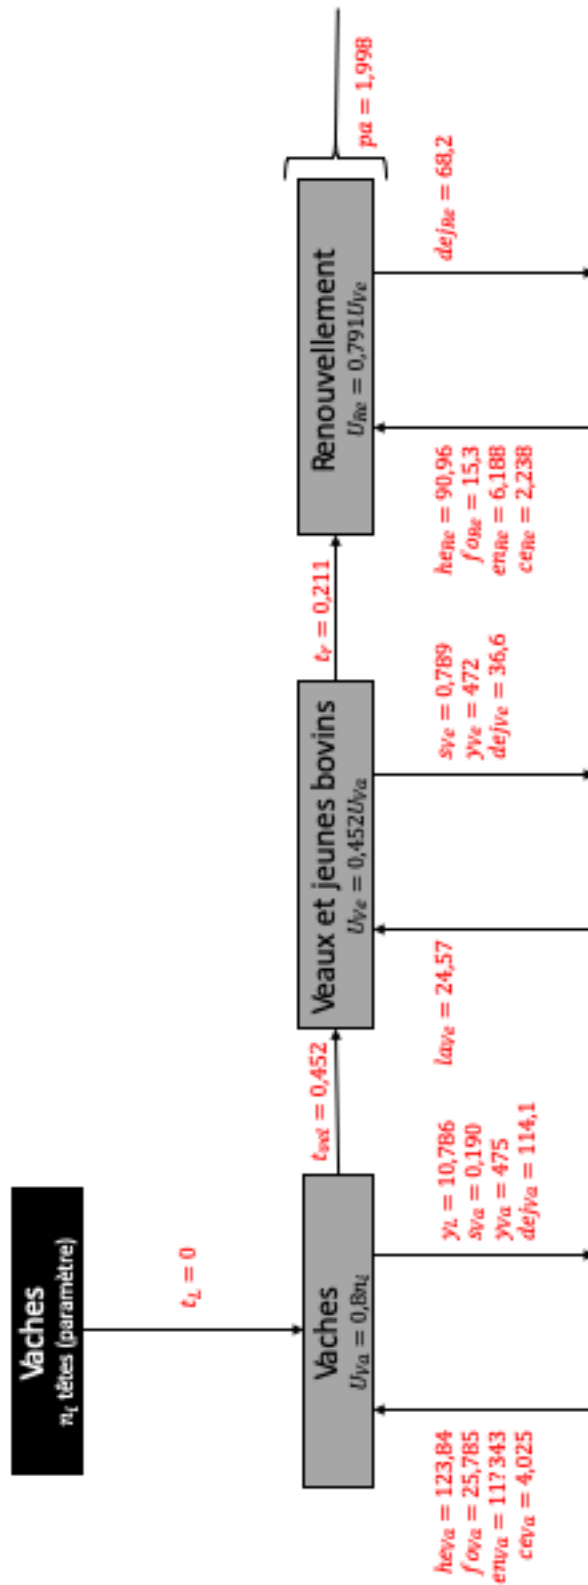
Vaches
$n_L$ têtes (paramètre)

$t_L = 0$

Vaches
$U_{Va} = 0,8n_L$

$he_{Va} = 123,84$
$fo_{Va} = 25,785$
$en_{Va} = 117,343$
$ce_{Va} = 4,025$

$y_L = 10,786$
$s_{Va} = 0,190$
$y_{Va} = 475$
$dej_{Va} = 114,1$

$t_{VeJ} = 0,452$

Veaux et jeunes bovins
$U_{Ve} = 0,452U_{Va}$

$la_{Ve} = 24,57$

$s_{Ve} = 0,789$
$y_{Ve} = 472$
$dej_{Ve} = 36,6$

$t_r = 0,211$

Renouvellement
$U_{Re} = 0,791U_{Ve}$

$he_{Re} = 90,96$
$fo_{Re} = 15,3$
$en_{Re} = 6,188$
$ce_{Re} = 2,238$

$dej_{Re} = 68,2$

$pa = 1,998$